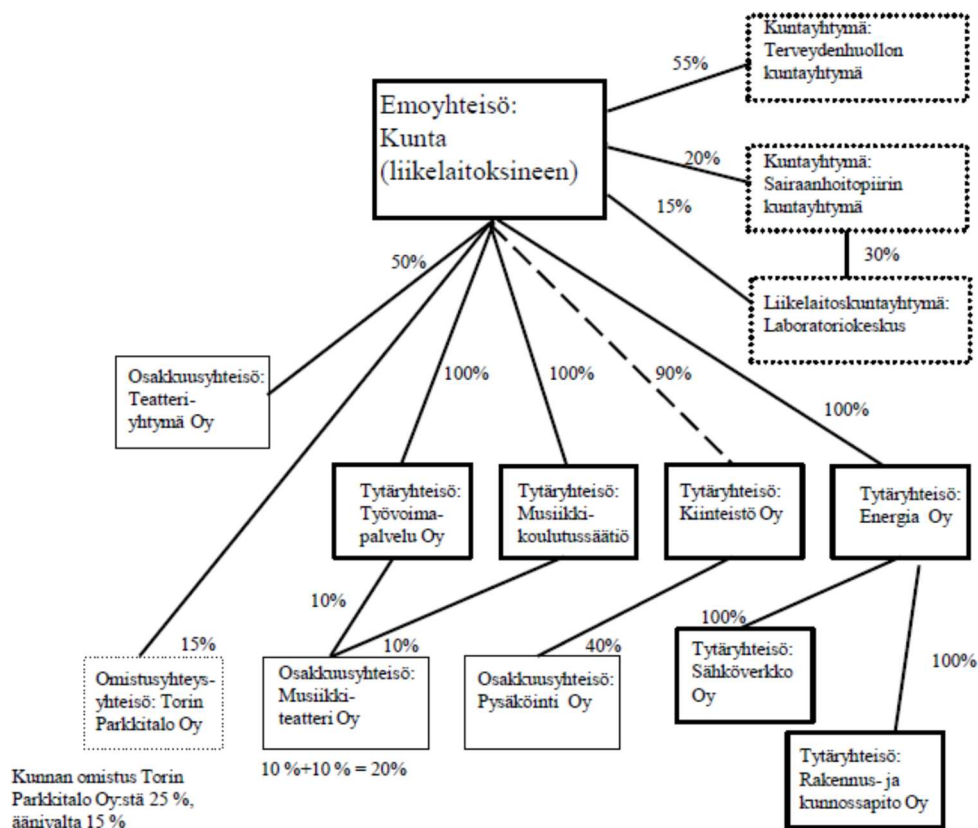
Kuntayhtymä: Terveydenhuollon kuntayhtymä

55%

Emoyhteisö: Kunta (liikelaitoksineen)

20%

Kuntayhtymä: Sairaanhoitopiirin kuntayhtymä

15%

30%

50%

Liikelaitoskuntayhtymä: Laboratoriokeskus

Osakkuusyhteisö: Teatteriyhtymä Oy

100%

100%

90%

100%

Tytäryhteisö: Työvoimapalvelu Oy

Tytäryhteisö: Musiikkikoulutussäätiö

Tytäryhteisö: Kiinteistö Oy

Tytäryhteisö: Energia Oy

10%

100%

15%

10%

40%

100%

Omistusyhteysyhteisö: Torin Parkkitalo Oy

Osakkuusyhteisö: Musiikkiteatteri Oy

Osakkuusyhteisö: Pysäköinti Oy

Tytäryhteisö: Sähköverkko Oy

10 %+10 % = 20%

Tytäryhteisö: Rakennus- ja kunnossapito Oy

Kunnan omistus Torin Parkkitalo Oy:stä 25 %, äänivalta 15 %